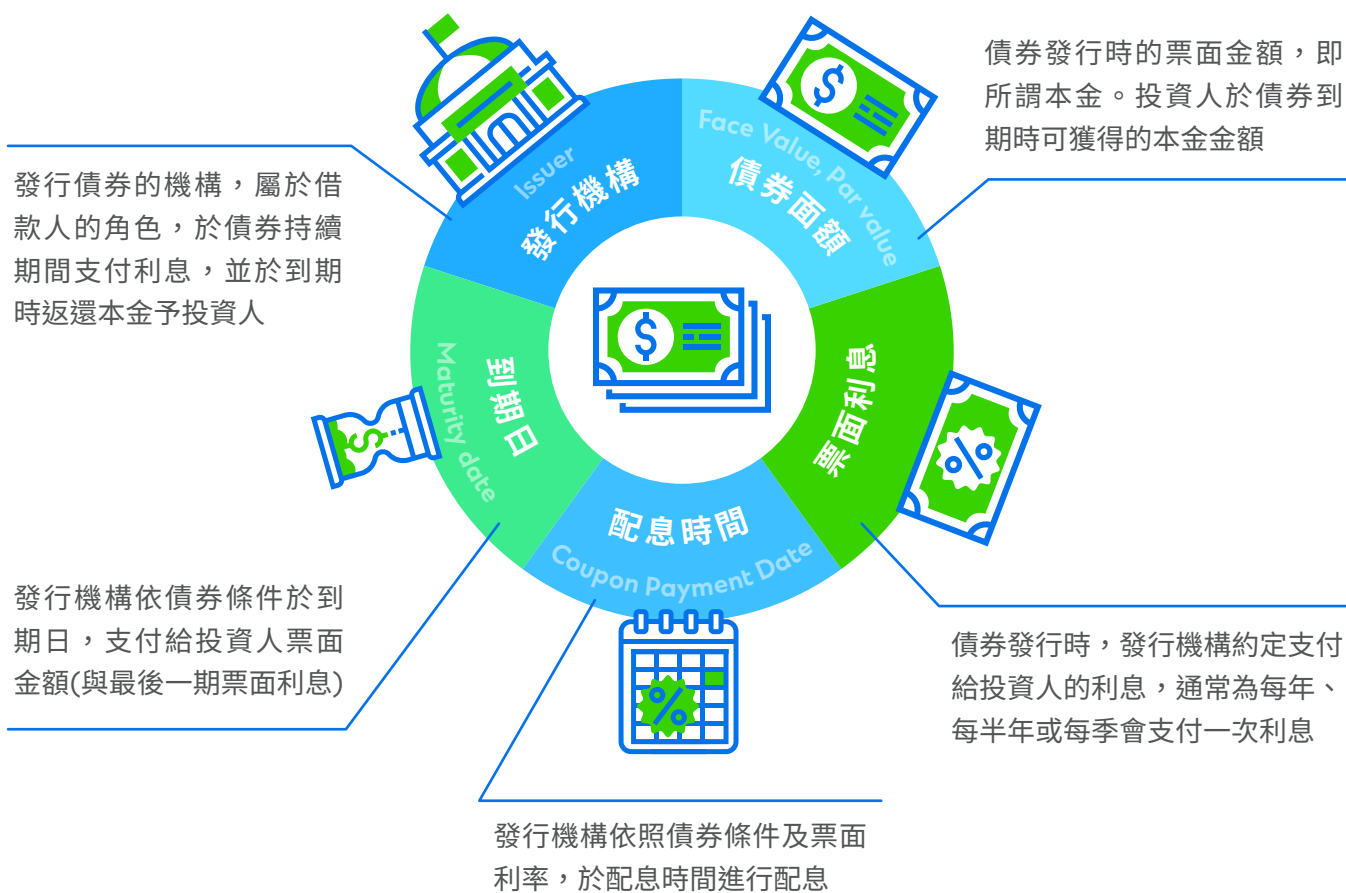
債券發行時的票面金額，即所謂本金。投資人於債券到期時可獲得的本金金額

發行債券的機構，屬於借款人的角色，於債券持續期間支付利息，並於到期時返還本金予投資人

Issuer
發行機構

Face Value, Par value
債券面額

票面利息

Maturity date
到期日

配息時間
Coupon Payment Date

發行機構依債券條件於到期日，支付給投資人票面金額(與最後一期票面利息)

債券發行時，發行機構約定支付給投資人的利息，通常為每年、每半年或每季會支付一次利息

發行機構依照債券條件及票面利率，於配息時間進行配息